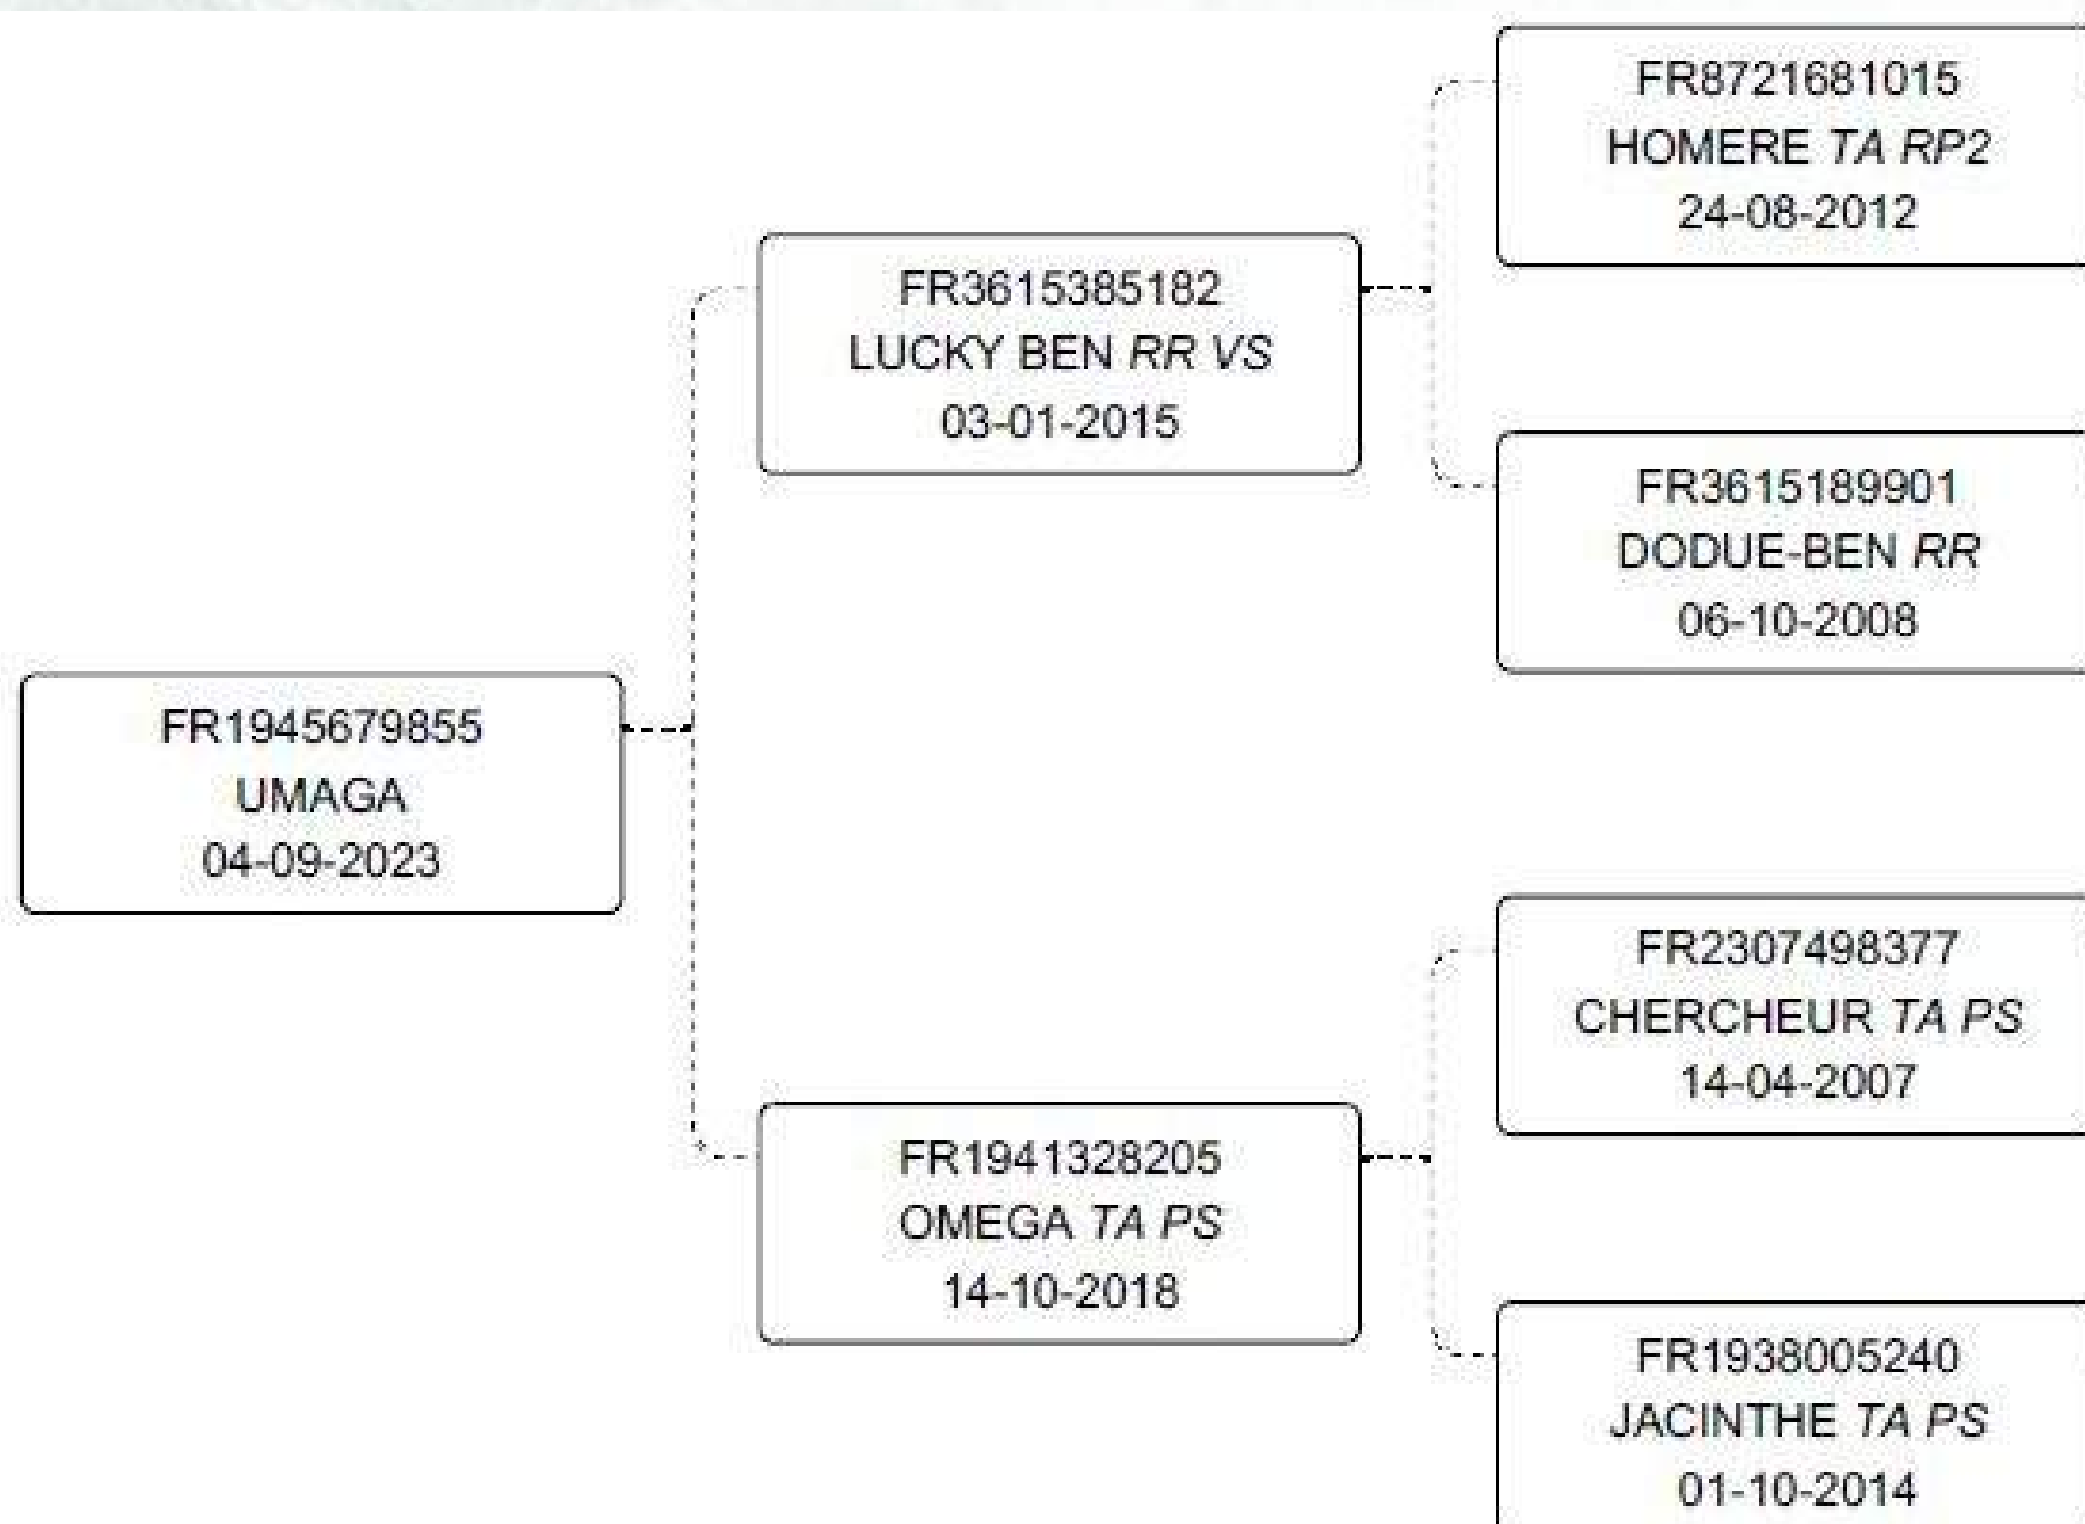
FR1945679855
UMAGA
04-09-2023

FR3615385182
LUCKY BEN *RR VS*
03-01-2015

FR1941328205
OMEGA *TA PS*
14-10-2018

FR8721681015
HOMERE *TA RP2*
24-08-2012

FR3615189901
DODUE-BEN *RR*
06-10-2008

FR2307498377
CHERCHEUR *TA PS*
14-04-2007

FR1938005240
JACINTHE *TA PS*
01-10-2014